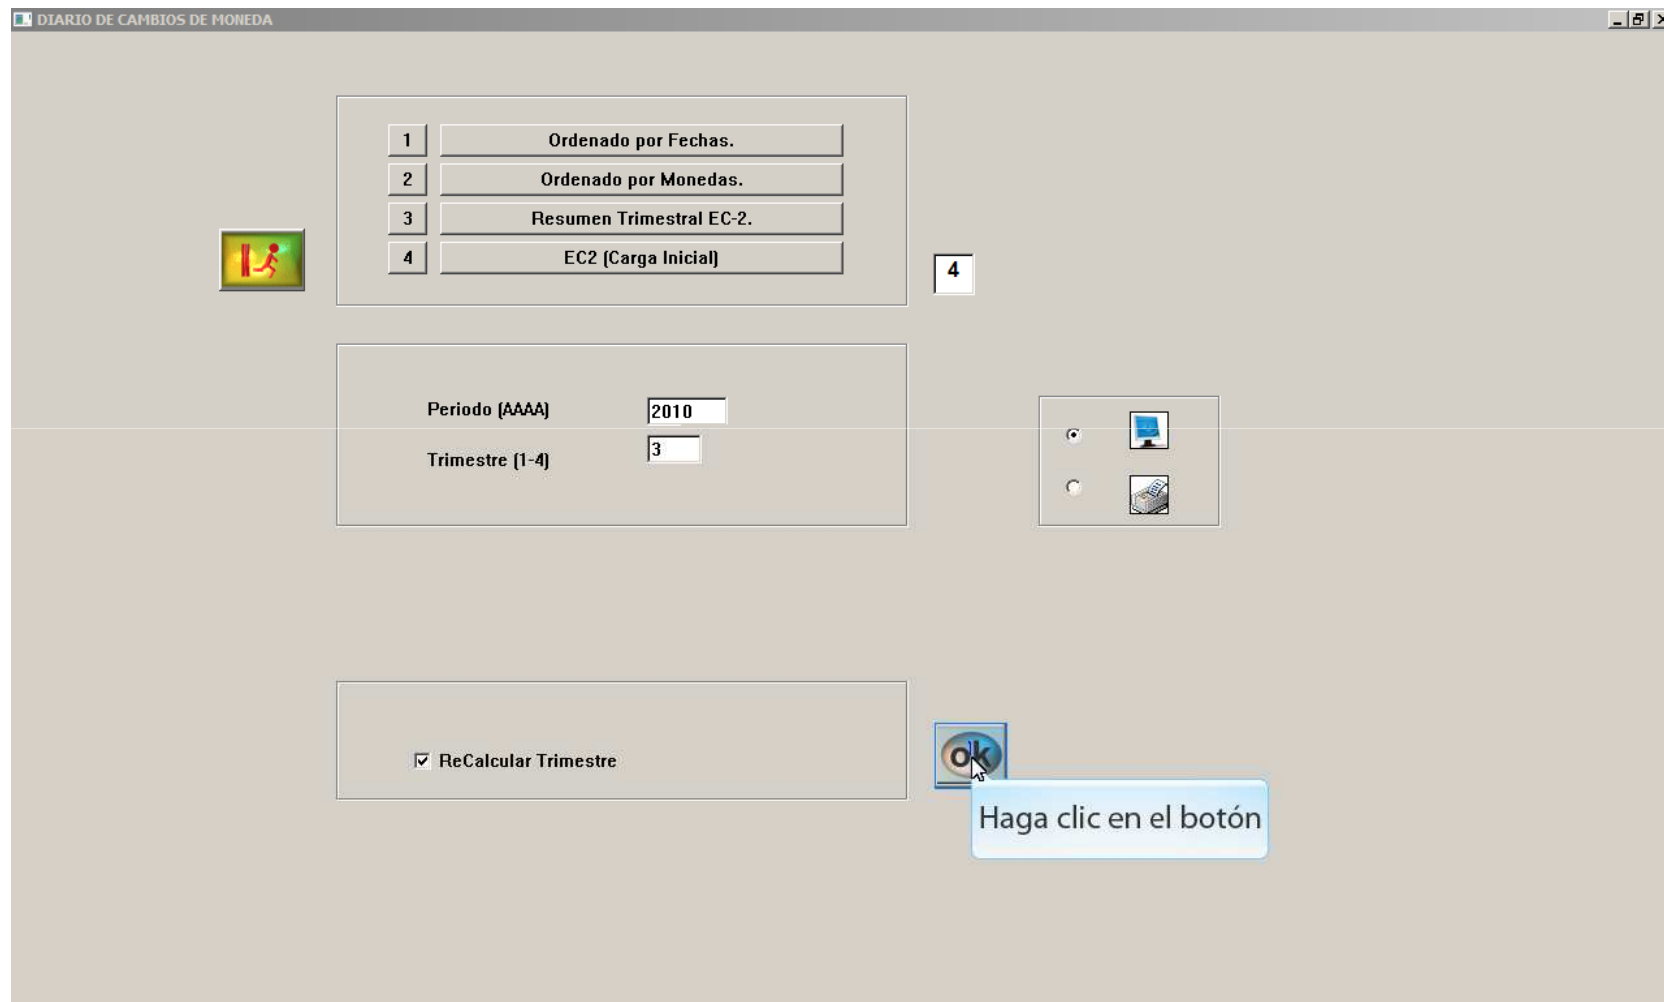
DIARIO DE CAMBIOS DE MONEDA

1 Ordenado por Fechas.
2 Ordenado por Monedas.
3 Resumen Trimestral EC-2.
4 EC2 (Carga Inicial)

4

Periodo (AAAA) 2010
Trimestre (1-4) 3

ReCalcular Trimestre

ok

Haga clic en el botón